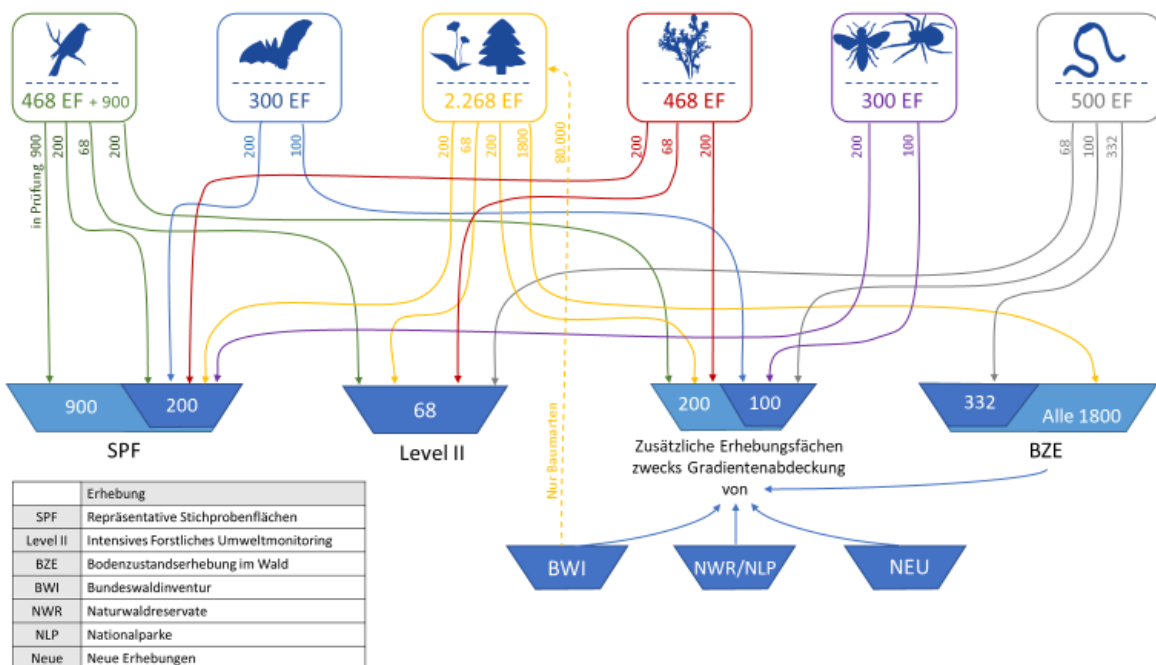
468 EF + 900

300 EF

2.268 EF

468 EF

300 EF

500 EF

in Prüfung 900

200

68

200

200

100

200

68

200

1800

80.000

200

68

200

200

100

68

100

332

Nur Baumarten

900

200

SPF

68

Level II

200

100

Zusätzliche Erhebungsfächen zwecks Gradientenabdeckung von

332

Alle 1800

BZE

BWI

NWR/NLP

NEU

| | Erhebung |
|---|---|
| SPF | Repräsentative Stichprobenflächen |
| Level II | Intensives Forstliches Umweltmonitoring |
| BZE | Bodenzustandserhebung im Wald |
| BWI | Bundeswaldinventur |
| NWR | Naturwaldreservate |
| NLP | Nationalparke |
| Neue | Neue Erhebungen |